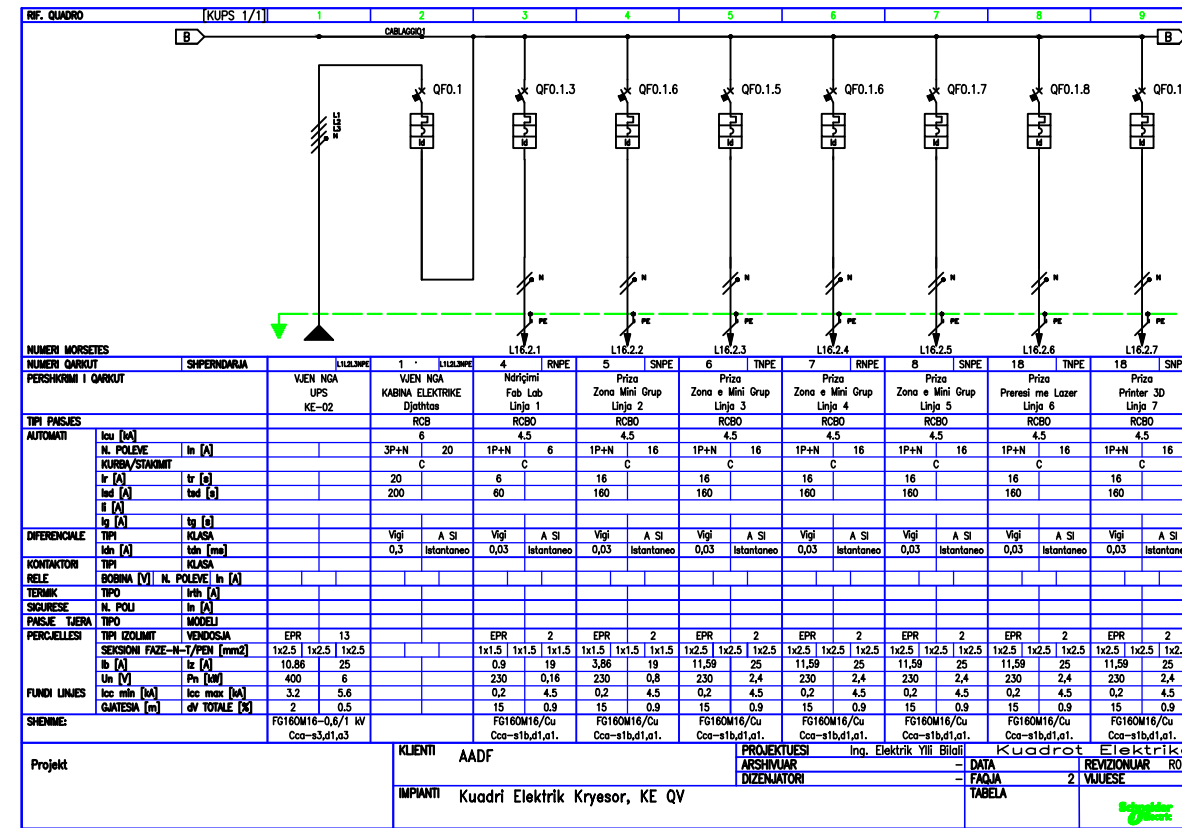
RIF. QUADRO [KUPS 1/1] 1 2 3 4 5 6 7 8 9

B CABLAGGIO1 B

QF0.1 QF0.1.3 QF0.1.6 QF0.1.5 QF0.1.6 QF0.1.7 QF0.1.8 QF0.1

Id Id Id Id Id Id Id

N N N N N N N

PE PE PE PE PE PE PE

L16.2.1 L16.2.2 L16.2.3 L16.2.4 L16.2.5 L16.2.6 L16.2.7

NUMERI MORSETES

| NUMERI QARKUT | | SHPERNDARJA | L1L2L3NPE | 1 L1L2L3NPE | 4 RNPE | 5 SNPE | 6 TNPE | 7 RNPE | 8 SNPE | 18 TNPE | 18 SNP |
|---|---|---|---|---|---|---|---|---|---|---|---|
| PERSHKRIMI I QARKUT | | | VJEN NGA UPS KE-02 | VJEN NGA KABINA ELEKTRIKE Djathtas | Ndriçimi Fab Lab Linja 1 | Priza Zona e Mini Grup Linja 2 | Priza Zona e Mini Grup Linja 3 | Priza Zona e Mini Grup Linja 4 | Priza Zona e Mini Grup Linja 5 | Priza Preresi me Lazer Linja 6 | Priza Printer 3D Linja 7 |
| TIPI PAISJES | | | | RCB | RCBO | RCBO | RCBO | RCBO | RCBO | RCBO | RCBO |
| AUTOMATI | Icu [kA] | | | 6 | 4.5 | 4.5 | 4.5 | 4.5 | 4.5 | 4.5 | 4.5 |
| | N. POLEVE | In [A] | | 3P+N 20 | 1P+N 6 | 1P+N 16 | 1P+N 16 | 1P+N 16 | 1P+N 16 | 1P+N 16 | 1P+N 16 |
| | KURBA/STAKIMIT | | | C | C | C | C | C | C | C | C |
| | Ir [A] | tr [s] | | 20 | 6 | 16 | 16 | 16 | 16 | 16 | 16 |
| | Isd [A] | tsd [s] | | 200 | 60 | 160 | 160 | 160 | 160 | 160 | 160 |
| | Ii [A] | | | | | | | | | | |
| | Ig [A] | tg [s] | | | | | | | | | |
| DIFERENCIALE | TIPI | KLASA | | Vigi A SI | Vigi A SI | Vigi A SI | Vigi A SI | Vigi A SI | Vigi A SI | Vigi A SI | Vigi A SI |
| | Idn [A] | tdn [ms] | | 0,3 Istantaneo | 0,03 Istantaneo | 0,03 Istantaneo | 0,03 Istantaneo | 0,03 Istantaneo | 0,03 Istantaneo | 0,03 Istantaneo | 0,03 Istantaneo |
| KONTAKTORI | TIPI | KLASA | | | | | | | | | |
| RELE | BOBINA [V] N. POLEVE | In [A] | | | | | | | | | |
| TERMIK | TIPO | Irth [A] | | | | | | | | | |
| SIGURESE | N. POLI | In [A] | | | | | | | | | |
| PAISJE TJERA | TIPO | MODELI | | | | | | | | | |
| PERCJELLESI | TIPI IZOLIMIT | VENDOSJA | EPR 13 | | EPR 2 | EPR 2 | EPR 2 | EPR 2 | EPR 2 | EPR 2 | EPR 2 |
| | SEKSIONI FAZE-N-T/PEN [mm2] | | 1x2.5 1x2.5 1x2.5 | | 1x1.5 1x1.5 1x1.5 | 1x1.5 1x1.5 1x1.5 | 1x2.5 1x2.5 1x2.5 | 1x2.5 1x2.5 1x2.5 | 1x2.5 1x2.5 1x2.5 | 1x2.5 1x2.5 1x2.5 | 1x2.5 1x2.5 1x2. |
| | Ib [A] | Iz [A] | 10.86 25 | | 0.9 19 | 3,86 19 | 11,59 25 | 11,59 25 | 11,59 25 | 11,59 25 | 11,59 25 |
| | Un [V] | Pn [kW] | 400 6 | | 230 0,16 | 230 0,8 | 230 2,4 | 230 2,4 | 230 2,4 | 230 2,4 | 230 2,4 |
| FUNDI LINJES | Icc min [kA] | Icc max [kA] | 3.2 5.6 | | 0,2 4.5 | 0,2 4.5 | 0,2 4.5 | 0,2 4.5 | 0,2 4.5 | 0,2 4.5 | 0,2 4.5 |
| | GJATESIA [m] | dV TOTALE [%] | 2 0.5 | | 15 0.9 | 15 0.9 | 15 0.9 | 15 0.9 | 15 0.9 | 15 0.9 | 15 0.9 |
| SHENIME: | | | FG16OM16-0,6/1 kV Cca-s3,d1,a3 | | FG16OM16/Cu Cca-s1b,d1,a1. | FG16OM16/Cu Cca-s1b,d1,a1. | FG16OM16/Cu Cca-s1b,d1,a1. | FG16OM16/Cu Cca-s1b,d1,a1. | FG16OM16/Cu Cca-s1b,d1,a1. | FG16OM16/Cu Cca-s1b,d1,a1. | FG16OM16/Cu Cca-s1b,d1,a1. |

Projekt

KLIENTI AADF

IMPIANTI Kuadri Elektrik Kryesor, KE QV

PROJEKTUESI Ing. Elektrik Ylli Bilali
ARSHIVUAR -
DIZENJATORI -

Kuadrot Elektrik

DATA
FAQJA 2
TABELA

REVIZIONUAR R0
VIJUESE

Schneider Electric